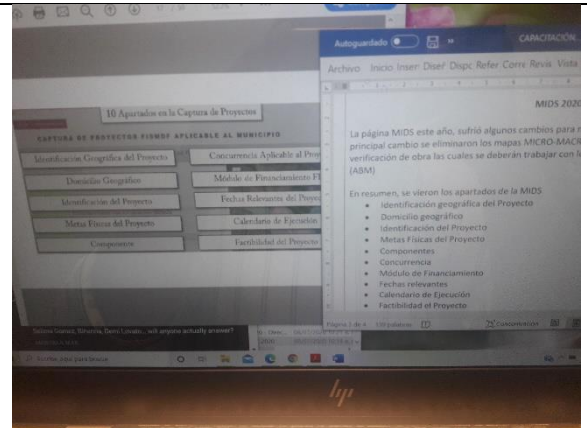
10 Apartados en la Captura de Proyectos

CAPTURA DE PROYECTOS FISMDF APLICABLE AL MUNICIPIO

Identificación Geográfica del Proyecto
Domicilio Geográfico
Identificación del Proyecto
Metas Físicas del Proyecto
Componentes
Concurrencia Aplicable al Pro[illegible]
Módulo de Financiamiento F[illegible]
Fechas Relevantes del Proyec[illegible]
Calendario de Ejecución
Factibilidad del Proyecto

Autoguardado
CAPACITACIÓN
Archivo Inicio Inser Diseñ Dispo Refer Corre Revis Vista

MIDS 2020

La página MIDS este año, sufrió algunos cambios para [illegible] principal cambio se eliminaron los mapas MICRO-MACR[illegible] verificación de obra las cuales se deberán trabajar con l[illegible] (ABM)

En resumen, se vieron los apartados de la MIDS.
• Identificación geográfica del Proyecto
• Domicilio geográfico
• Identificación del Proyecto
• Metas Físicas del Proyecto
• Componentes
• Concurrencia
• Módulo de Financiamiento
• Fechas relevantes
• Calendario de Ejecución
• Factibilidad del Proyecto

Página 1 de 4 120 palabras

Selena Gómez, Sthonia, Deisi Lovato... will anyone actually answer?

hp